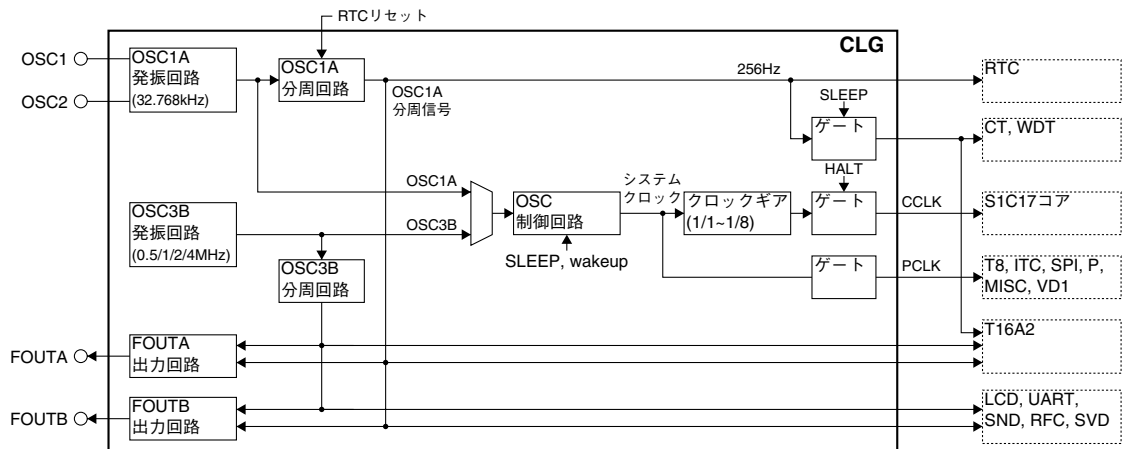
RTCリセット

CLG

OSC1
OSC2

OSC1A
発振回路
(32.768kHz)

OSC1A
分周回路

OSC1A
分周信号

256Hz

RTC

SLEEP

ゲート

CT, WDT

HALT

OSC1A

システム
クロック

OSC3B
発振回路
(0.5/1/2/4MHz)

OSC3B

OSC
制御回路

クロックギア
(1/1~1/8)

ゲート

CCLK

S1C17コア

SLEEP, wakeup

OSC3B
分周回路

ゲート

PCLK

T8, ITC, SPI, P,
MISC, VD1

T16A2

FOUTA

FOUTA
出力回路

FOUTB

FOUTB
出力回路

LCD, UART,
SND, RFC, SVD